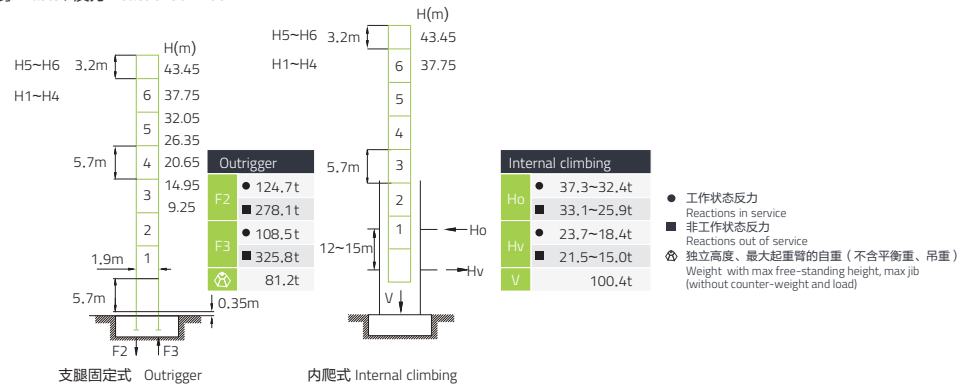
H(m)

H5~H6 3.2m 43.45

H1~H4 6 37.75

5 32.05

26.35

5.7m 4 20.65

3 14.95

9.25

2

1.9m 1

5.7m

0.35m

F2 F3

支腿固定式 Outrigger

| Outrigger | |
|---|---|
| F2 | ● 124.7t |
| | ■ 278.1t |
| F3 | ● 108.5t |
| | ■ 325.8t |
| | 81.2t |

H(m)

H5~H6 3.2m 43.45

H1~H4 6 37.75

5

4

5.7m 3

2

1

12~15m

Ho

Hv

V

内爬式 Internal climbing

| Internal climbing | |
|---|---|
| Ho | ● 37.3~32.4t |
| | ■ 33.1~25.9t |
| Hv | ● 23.7~18.4t |
| | ■ 21.5~15.0t |
| V | 100.4t |

● 工作状态反力
Reactions in service

■ 非工作状态反力
Reactions out of service

独立高度、最大起重臂的自重（不含平衡重、吊重）
Weight with max free-standing height, max jib (without counter-weight and load)